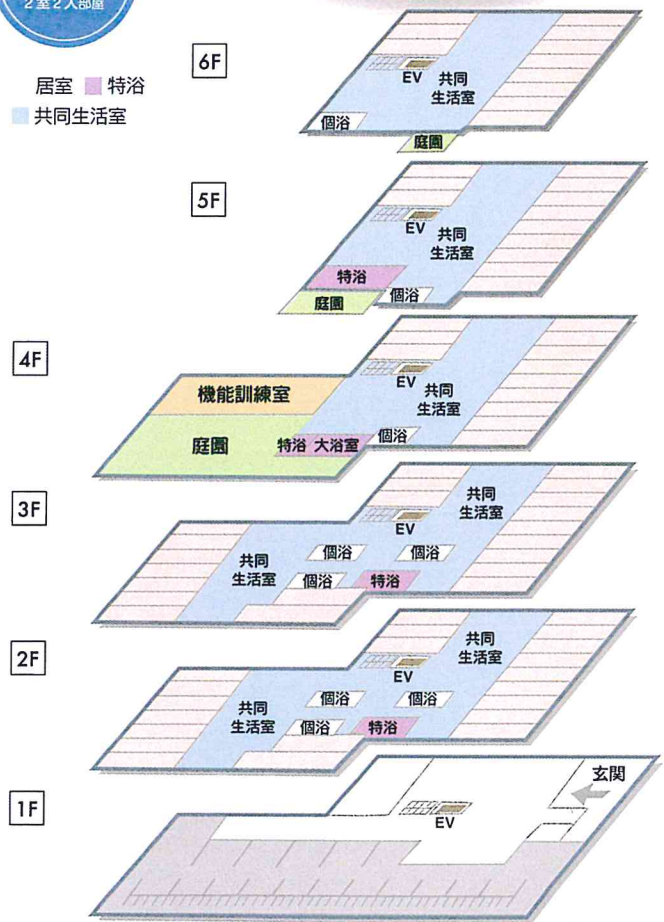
2室2人部屋

居室 特浴
共同生活室

6F
EV 共同生活室
個浴
庭園

5F
EV 共同生活室
特浴
庭園 個浴

4F
機能訓練室
EV 共同生活室
庭園 特浴 大浴室 個浴

3F
共同生活室
EV
共同生活室 個浴 個浴
個浴 特浴

2F
共同生活室
EV
共同生活室 個浴 個浴
個浴 特浴

1F
玄関
EV